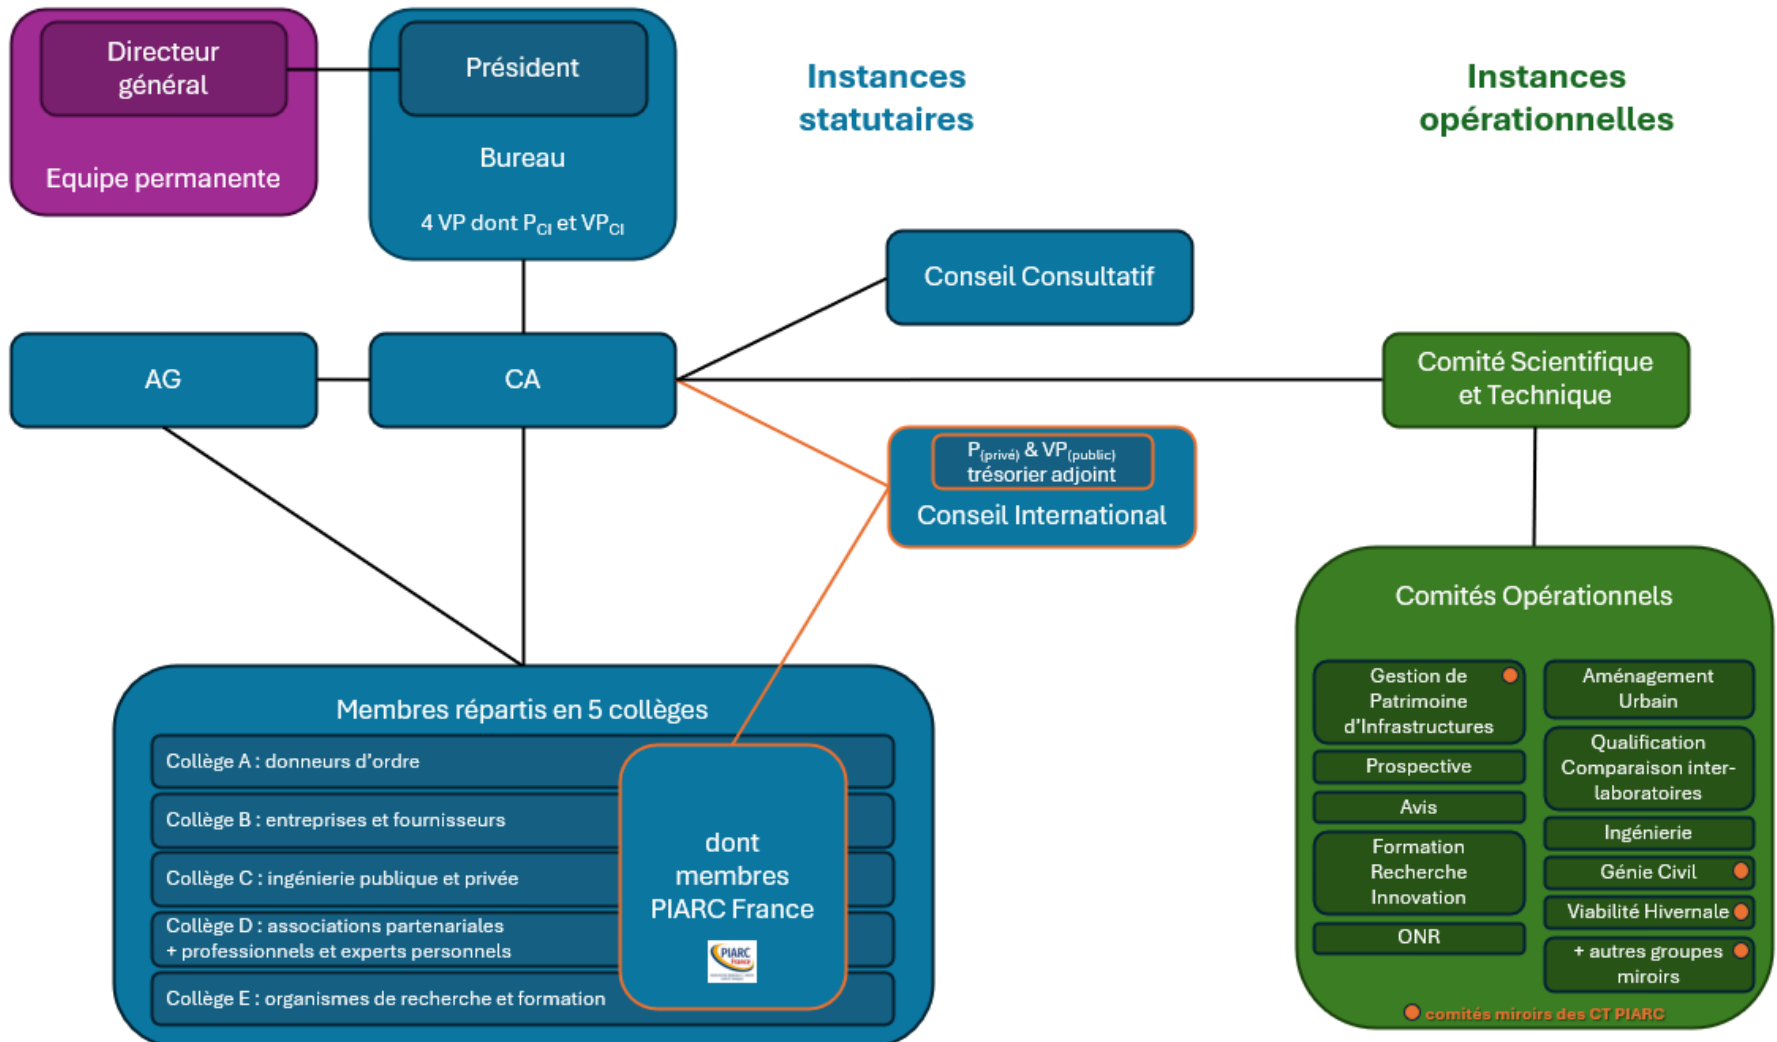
Directeur général

Equipe permanente

Président

Bureau

4 VP dont $P_{CI}$ et $VP_{CI}$

Instances statutaires

Instances opérationnelles

Conseil Consultatif

AG

CA

Comité Scientifique et Technique

$P_{(privé)}$ & $VP_{(public)}$ trésorier adjoint

Conseil International

Comités Opérationnels

Gestion de Patrimoine d'Infrastructures

Aménagement Urbain

Prospective

Qualification Comparaison inter-laboratoires

Avis

Ingénierie

Formation Recherche Innovation

Génie Civil

Viabilité Hivernale

ONR

+ autres groupes miroirs

comités miroirs des CT PIARC

Membres répartis en 5 collèges

Collège A : donneurs d'ordre

Collège B : entreprises et fournisseurs

Collège C : ingénierie publique et privée

Collège D : associations partenariales + professionnels et experts personnels

Collège E : organismes de recherche et formation

dont membres PIARC France

PIARC France